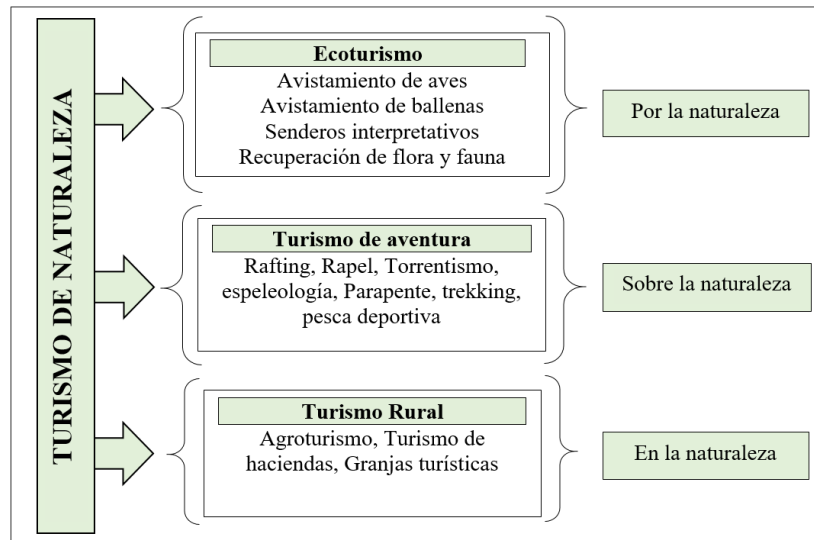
TURISMO DE NATURALEZA

Ecoturismo
Avistamiento de aves
Avistamiento de ballenas
Senderos interpretativos
Recuperación de flora y fauna

Por la naturaleza

Turismo de aventura
Rafting, Rapel, Torrentismo, espeleología, Parapente, trekking, pesca deportiva

Sobre la naturaleza

Turismo Rural
Agroturismo, Turismo de haciendas, Granjas turísticas

En la naturaleza